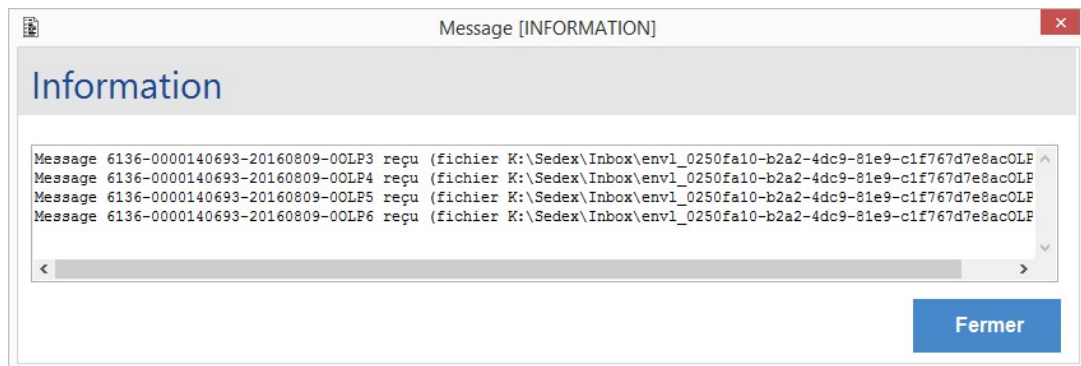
Message [INFORMATION]

Information

Message 6136-0000140693-20160809-0OLP3 reçu (fichier K:\Sedex\Inbox\envl_0250fa10-b2a2-4dc9-81e9-c1f767d7e8ac0LP
Message 6136-0000140693-20160809-0OLP4 reçu (fichier K:\Sedex\Inbox\envl_0250fa10-b2a2-4dc9-81e9-c1f767d7e8ac0LP
Message 6136-0000140693-20160809-0OLP5 reçu (fichier K:\Sedex\Inbox\envl_0250fa10-b2a2-4dc9-81e9-c1f767d7e8ac0LP
Message 6136-0000140693-20160809-0OLP6 reçu (fichier K:\Sedex\Inbox\envl_0250fa10-b2a2-4dc9-81e9-c1f767d7e8ac0LP

Fermer